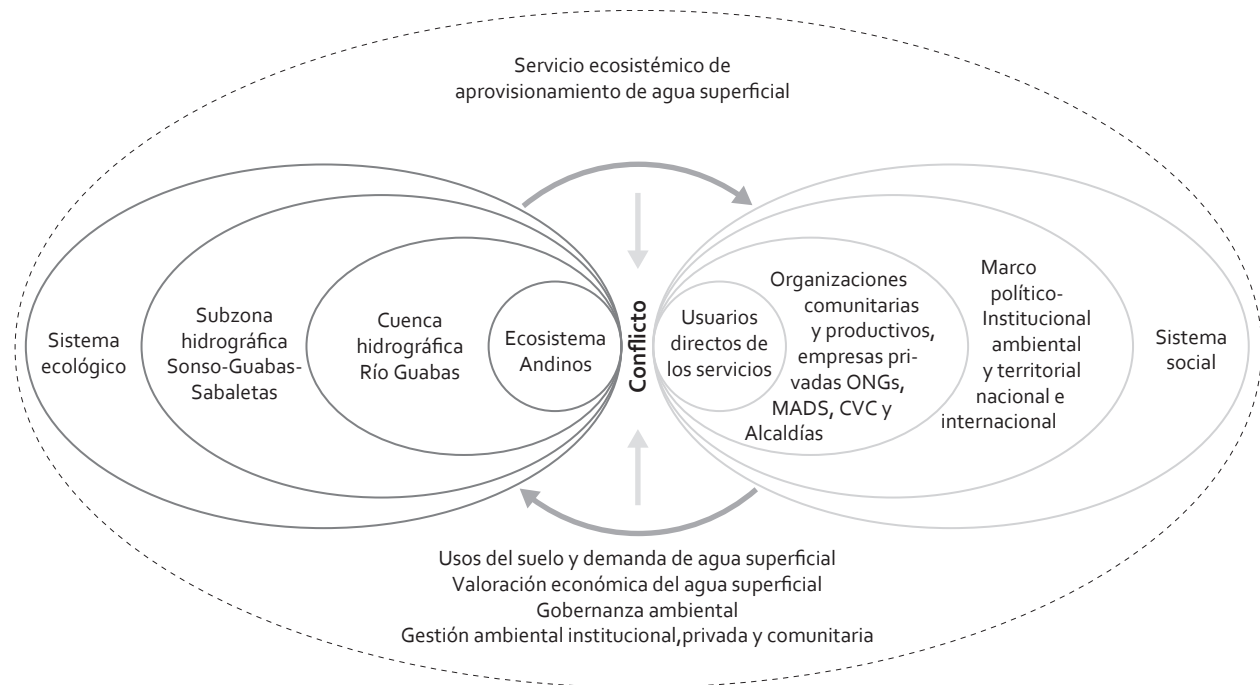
Servicio ecosistémico de aprovisionamiento de agua superficial

Sistema ecológico

Subzona hidrográfica Sonso-Guabas-Sabaletas

Cuenca hidrográfica Río Guabas

Ecosistema Andinos

Conflicto

Usuarios directos de los servicios

Organizaciones comunitarias y productivos, empresas privadas ONGs, MADS, CVC y Alcaldías

Marco político-Institucional ambiental y territorial nacional e internacional

Sistema social

Usos del suelo y demanda de agua superficial
Valoración económica del agua superficial
Gobernanza ambiental
Gestión ambiental institucional,privada y comunitaria